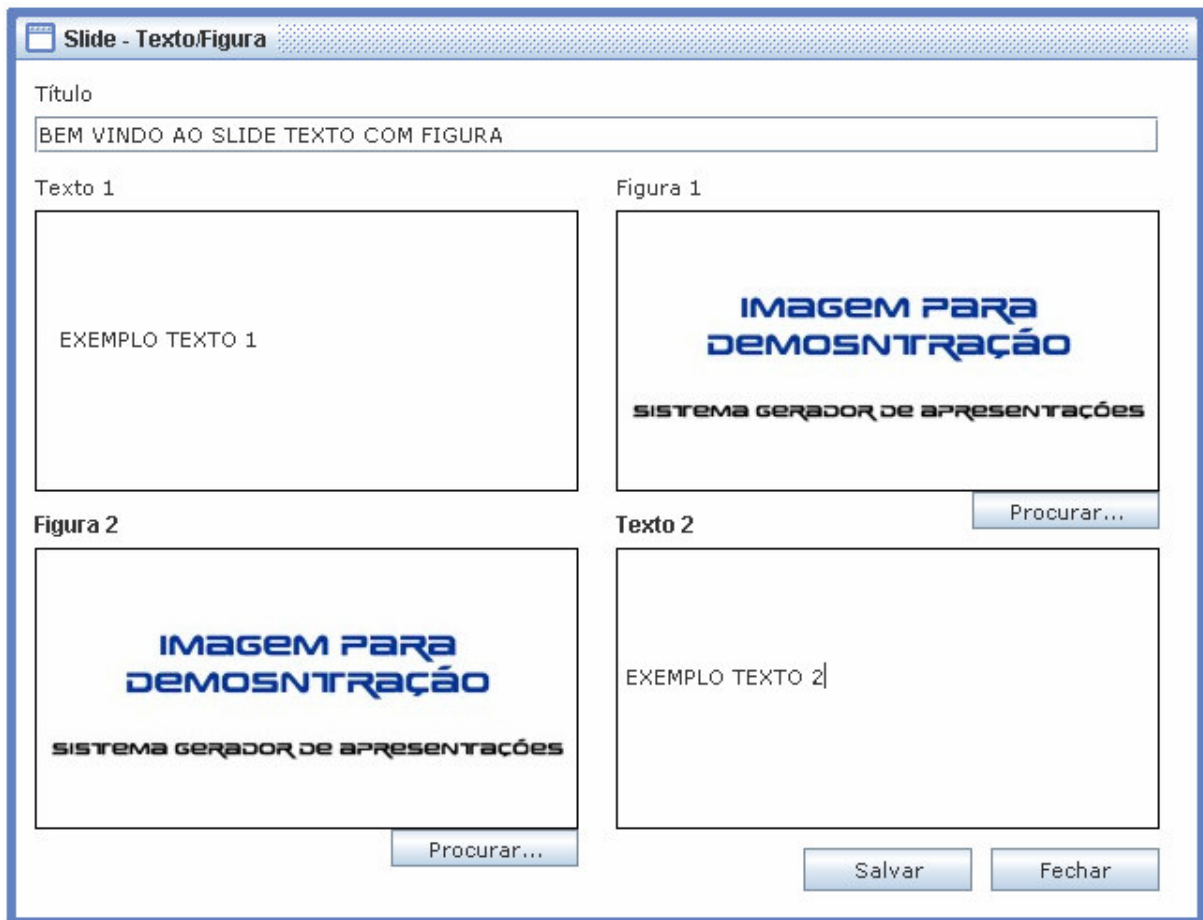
Slide - Texto/Figura

Título

BEM VINDO AO SLIDE TEXTO COM FIGURA

Texto 1

EXEMPLO TEXTO 1

Figura 1

IMAGEM PARA DEMOSNTRAÇÃO

SISTEMA GERADOR DE APRESENTAÇÕES

Procurar...

Figura 2

IMAGEM PARA DEMOSNTRAÇÃO

SISTEMA GERADOR DE APRESENTAÇÕES

Procurar...

Texto 2

EXEMPLO TEXTO 2

Salvar

Fechar